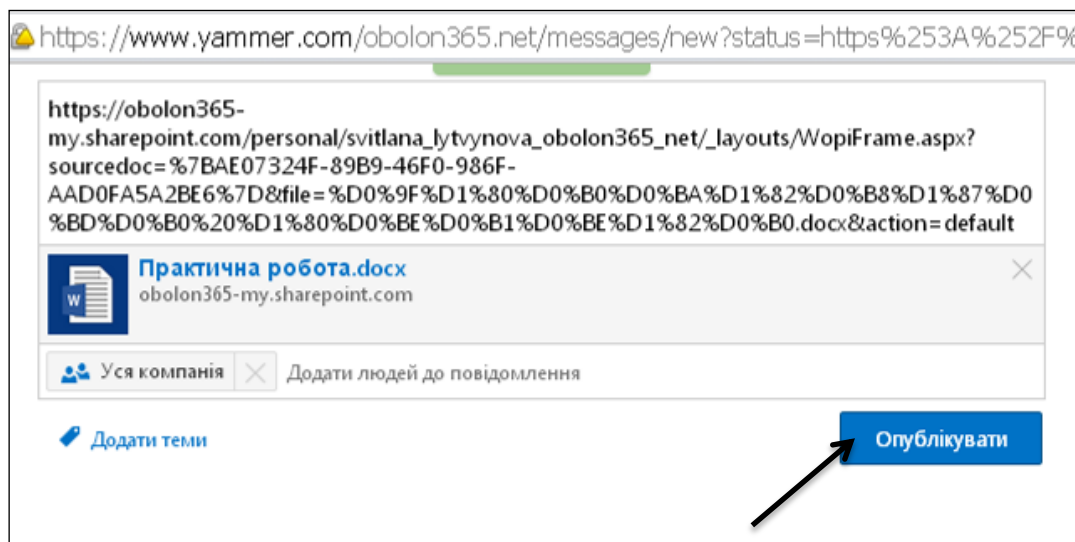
https://www.yammer.com/obolon365.net/messages/new?status=https%253A%252F%

https://obolon365-my.sharepoint.com/personal/svitlana_lytvynova_obolon365_net/_layouts/WopiFrame.aspx?sourcedoc=%7BAE07324F-89B9-46F0-986F-AAD0FA5A2BE6%7D&file=%D0%9F%D1%80%D0%B0%D0%BA%D1%82%D0%B8%D1%87%D0%BD%D0%B0%20%D1%80%D0%BE%D0%B1%D0%BE%D1%82%D0%B0.docx&action=default

W

Практична робота.docx
obolon365-my.sharepoint.com

Уся компанія

Додати людей до повідомлення

Додати теми

Опублікувати